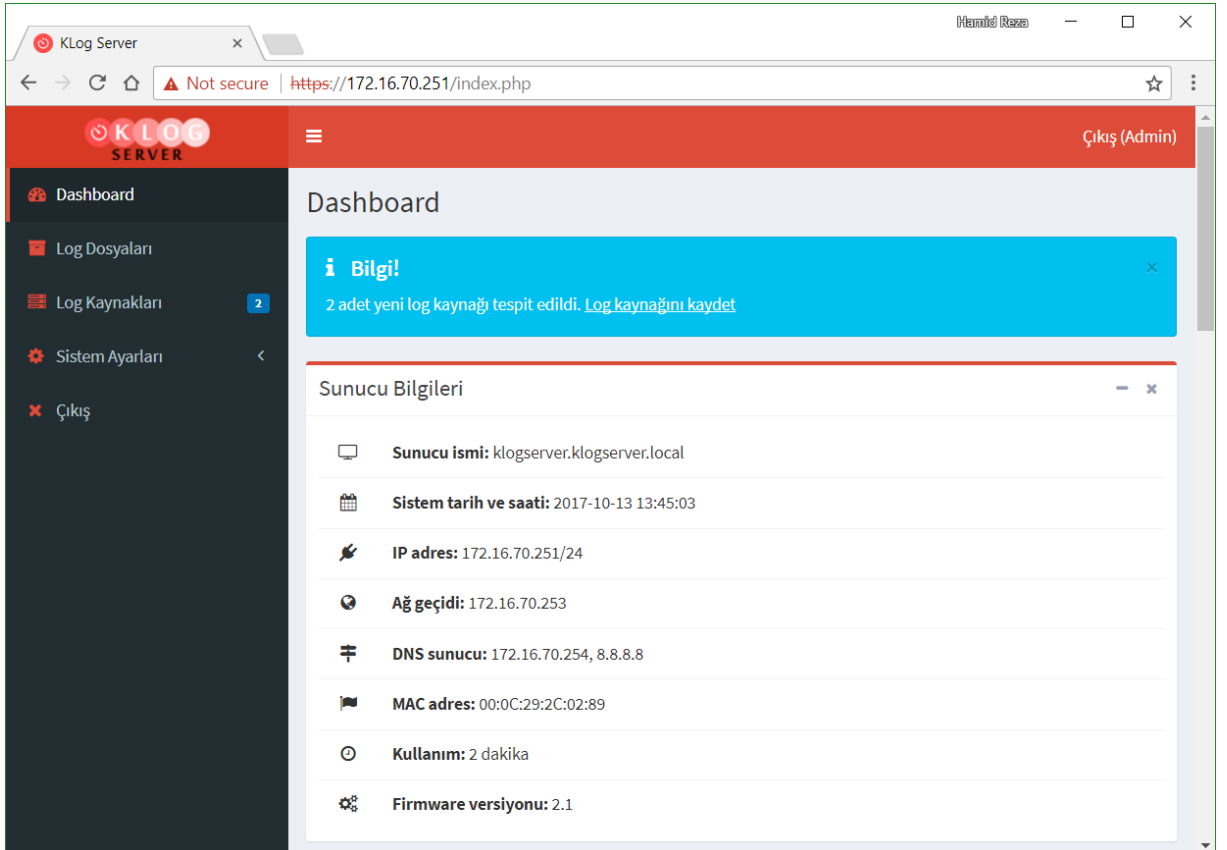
KLog Server ×

Hamid Reza

Not secure | https://172.16.70.251/index.php

KLOG SERVER

Çıkış (Admin)

Dashboard

Log Dosyaları

Log Kaynakları 2

Sistem Ayarları

Çıkış

Dashboard

Bilgi!

2 adet yeni log kaynağı tespit edildi. Log kaynağını kaydet

Sunucu Bilgileri

Sunucu ismi: klogserver.klogserver.local

Sistem tarih ve saati: 2017-10-13 13:45:03

IP adres: 172.16.70.251/24

Ağ geçidi: 172.16.70.253

DNS sunucu: 172.16.70.254, 8.8.8.8

MAC adres: 00:0C:29:2C:02:89

Kullanım: 2 dakika

Firmware versiyonu: 2.1